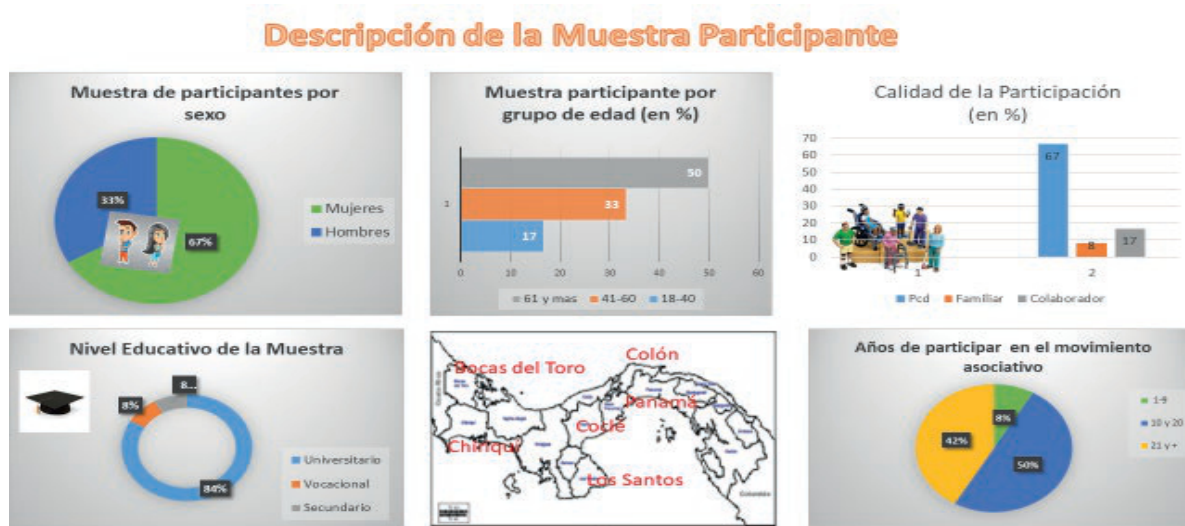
Descripción de la Muestra Participante

Muestra de participantes por sexo

33%
67%
Mujeres
Hombres

Muestra participante por grupo de edad (en %)

1
50
33
17
0 10 20 30 40 50 60
61 y mas
41-60
18-40

Calidad de la Participación (en %)

70
60
50
40
30
20
10
0
67
8
17
1
2
Pcd
Familiar
Colaborador

Nivel Educativo de la Muestra

8...
8%
84%
Universitario
Vocacional
Secundario

Bocas del Toro
Colón
Panamá
Coclé
Chiriquí
Los Santos

Años de participar en el movimiento asociativo

8%
42%
50%
1-9
10 y 20
21 y +